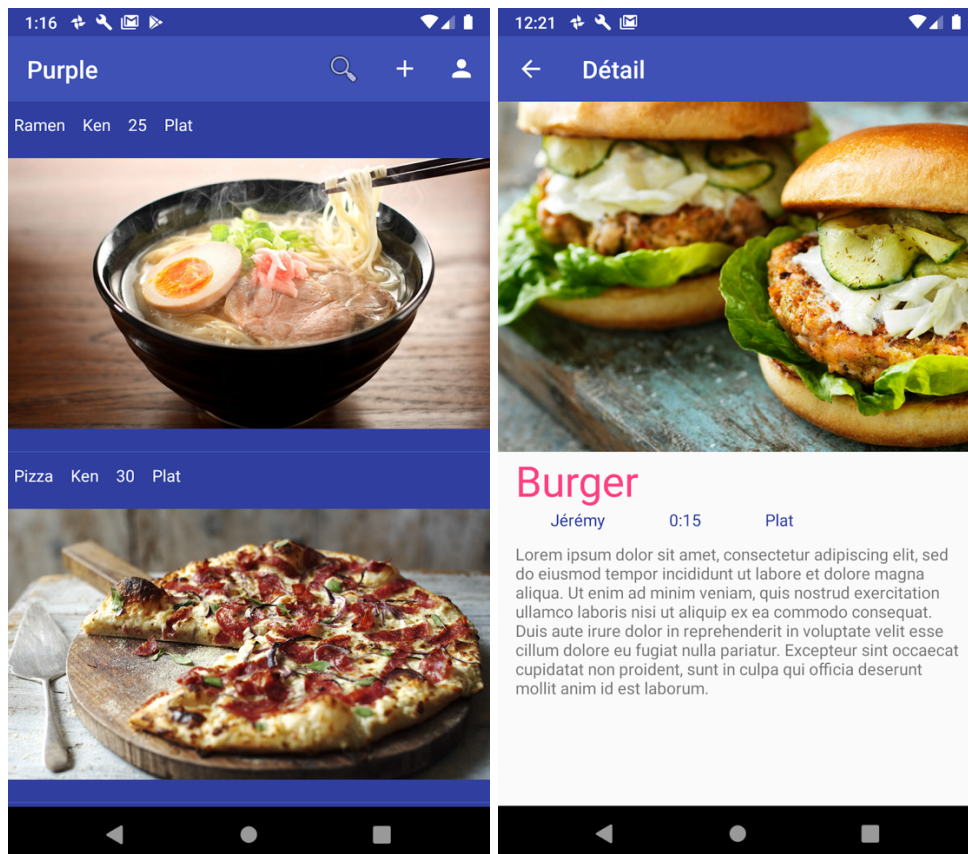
1:16

Purple

Ramen Ken 25 Plat

Pizza Ken 30 Plat

12:21

Détail

Burger

Jérémy 0:15 Plat

Lorem ipsum dolor sit amet, consectetur adipiscing elit, sed do eiusmod tempor incididunt ut labore et dolore magna aliqua. Ut enim ad minim veniam, quis nostrud exercitation ullamco laboris nisi ut aliquip ex ea commodo consequat. Duis aute irure dolor in reprehenderit in voluptate velit esse cillum dolore eu fugiat nulla pariatur. Excepteur sint occaecat cupidatat non proident, sunt in culpa qui officia deserunt mollit anim id est laborum.